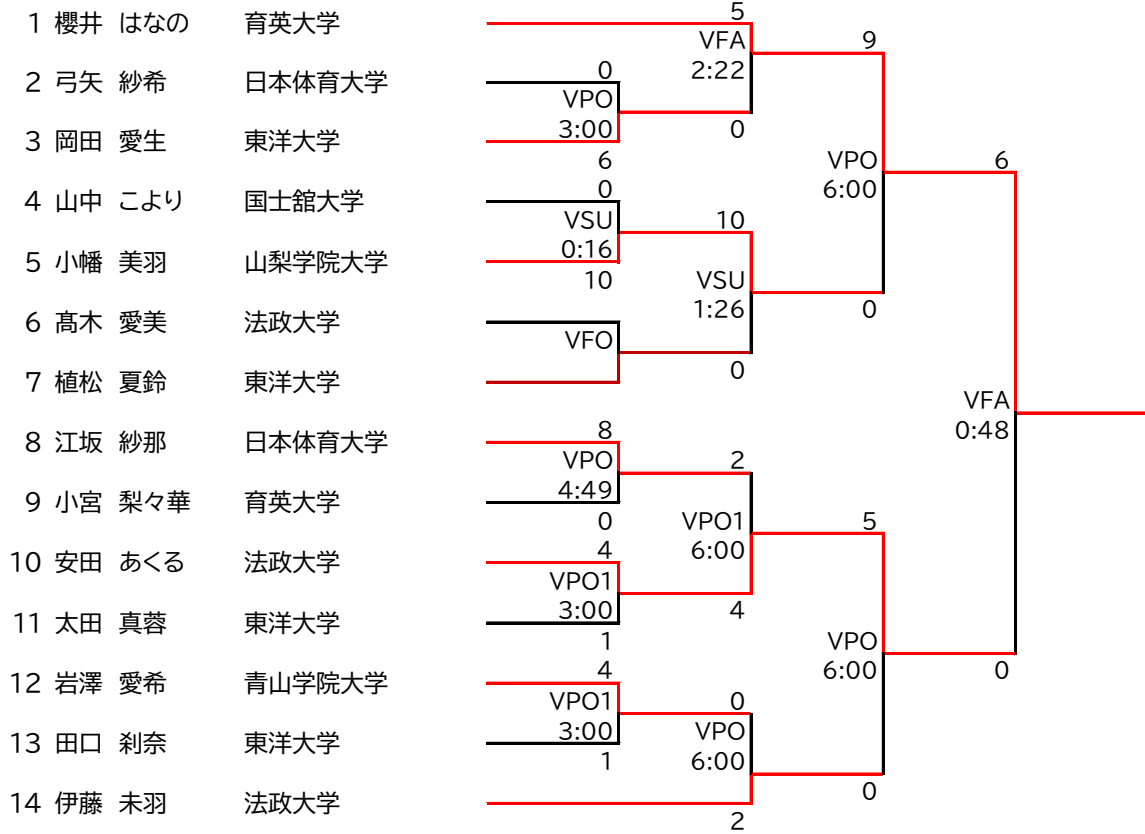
1 櫻井 はなの 育英大学
2 弓矢 紗希 日本体育大学
3 岡田 愛生 東洋大学
4 山中 こより 国士舘大学
5 小幡 美羽 山梨学院大学
6 高木 愛美 法政大学
7 植松 夏鈴 東洋大学
8 江坂 紗那 日本体育大学
9 小宮 梨々華 育英大学
10 安田 あくる 法政大学
11 太田 真蓉 東洋大学
12 岩澤 愛希 青山学院大学
13 田口 利奈 東洋大学
14 伊藤 未羽 法政大学

0
VPO
3:00
6

0
VSU
0:16
10

VFO

8
VPO
4:49
0

4
VPO1
3:00
1

4
VPO1
3:00
1

5
VFA
2:22
0

10
VSU
1:26
0

2
VPO1
6:00
4

0
VPO
6:00
2

9
VPO
6:00
0

5
VPO
6:00
0

6
VFA
0:48
0